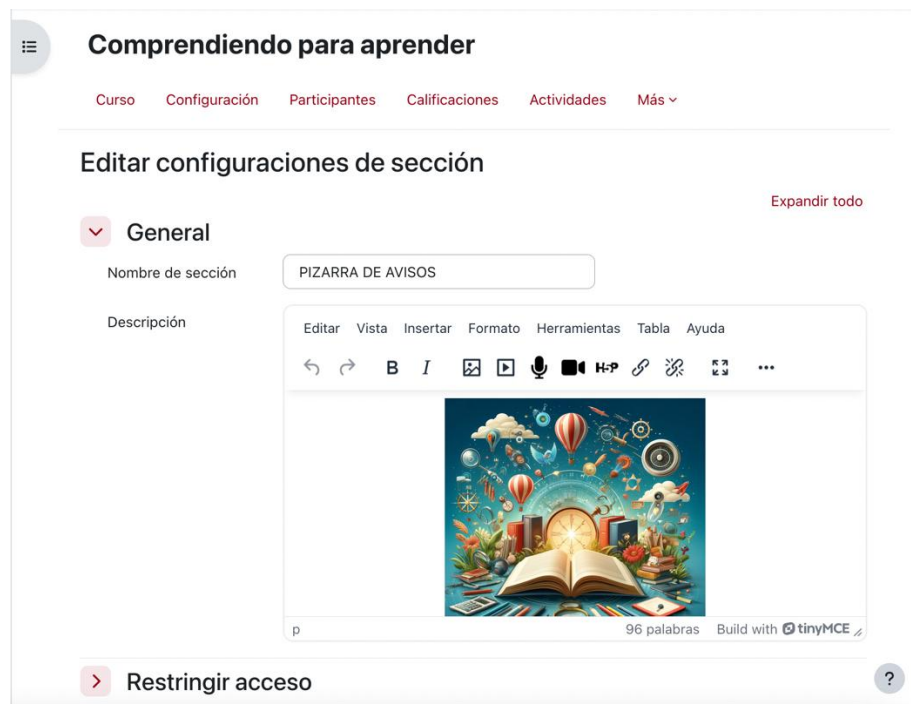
Comprendiendo para aprender

Curso Configuración Participantes Calificaciones Actividades Más

Editar configuraciones de sección

Expandir todo

General

Nombre de sección PIZARRA DE AVISOS

Descripción

Editar Vista Insertar Formato Herramientas Tabla Ayuda

B I H-P

p 96 palabras Build with tinyMCE

Restringir acceso

?